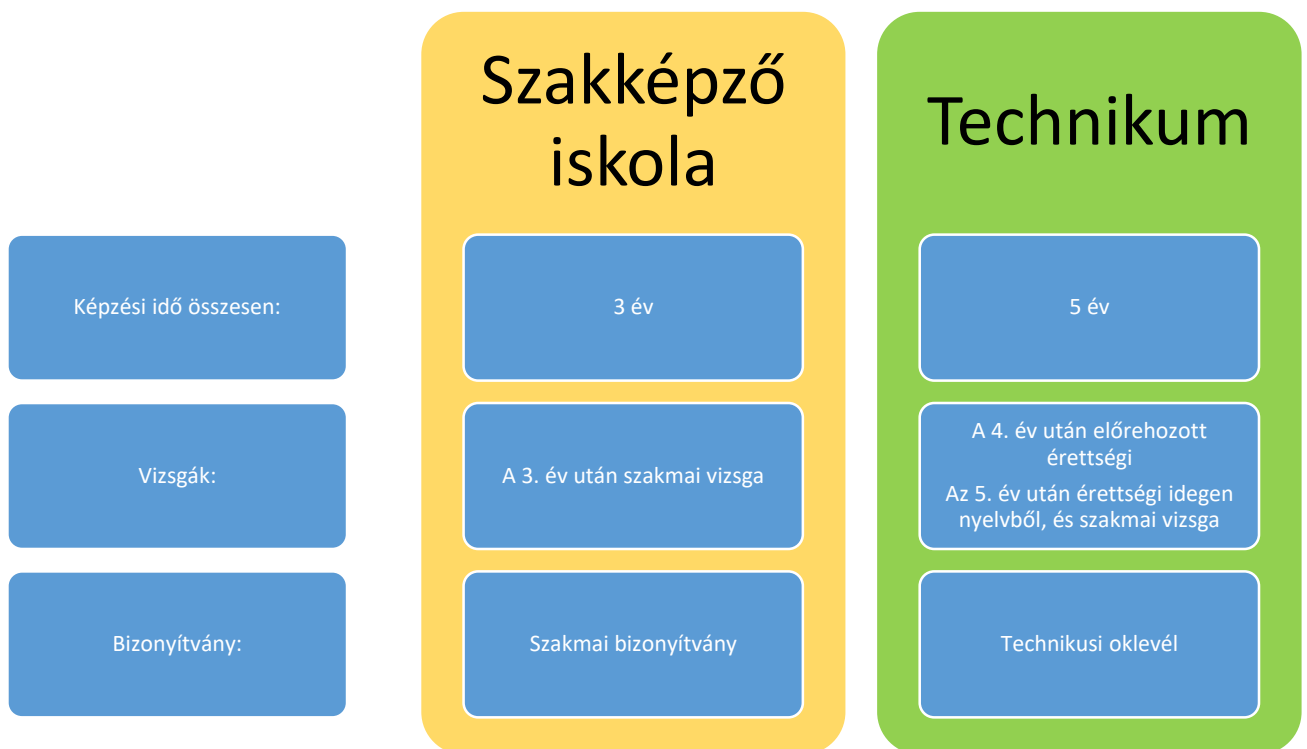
|  | Szakképző iskola | Technikum |
|---|---|---|
| Képzési idő összesen: | 3 év | 5 év |
| Vizsgák: | A 3. év után szakmai vizsga | A 4. év után előrehozott érettségi<br>Az 5. év után érettségi idegen nyelvből, és szakmai vizsga |
| Bizonyítvány: | Szakmai bizonyítvány | Technikusi oklevél |